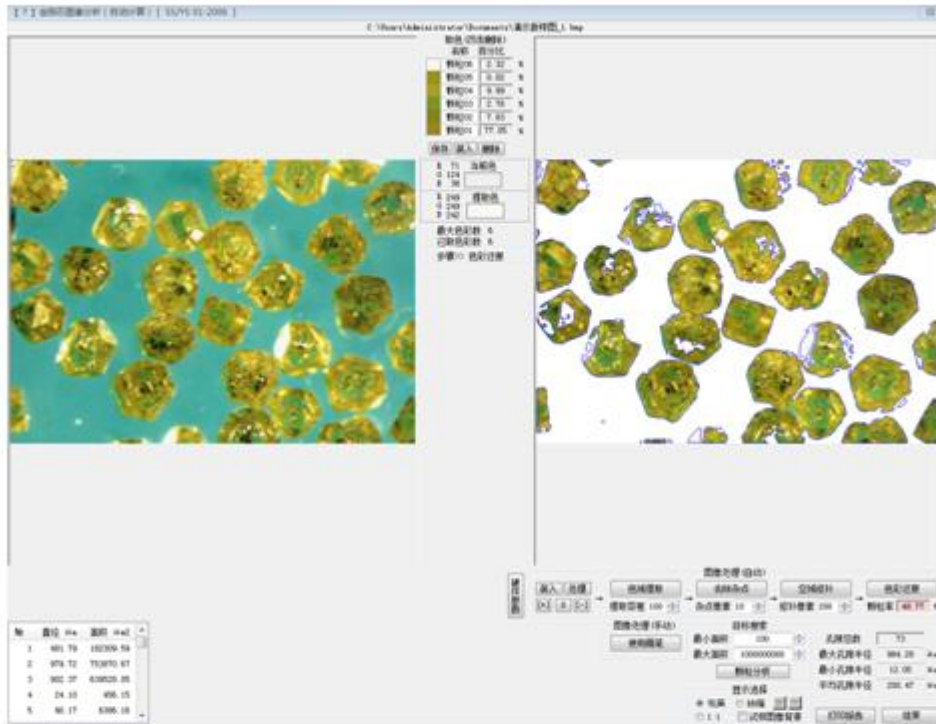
【 7 】金刚石图像分析 | 粒径计算 | [ SS/YS 01-2006 ]

C:\Users\Administrator\Documents\演示样样图_1.bmp

颜色(四选删除)
名称 百分比
颗粒06 2.32 %
颗粒05 0.02 %
颗粒04 9.89 %
颗粒03 2.78 %
颗粒02 7.83 %
颗粒01 77.05 %
保存 载入 删除

R 71 当前色
G 124
B 36

R 249 提取色
G 249
B 242

最大色彩数 6
已取色彩数 6
步骤○ 色彩过滤

图像处理(自动)
载入 去提
提取容差 100
去除杂点
杂点数量 10
空洞填补
填补数量 200
色彩还原
颗粒率 40.77

图像处理(手动)
调用画笔

目标搜索
最小面积 100
最大面积 1000000000
颗粒分析

显示选择
● 轮廓 ○ 拟圆
○ 1:1 □ 试得图像背景

孔隙总数 73
最大孔隙半径 984.26
最小孔隙半径 12.05
平均孔隙半径 250.47

打印报告 结果

| No | 直径 Um | 面积 Um2 |
|---|---|---|
| 1 | 481.78 | 182309.59 |
| 2 | 979.72 | 753870.67 |
| 3 | 902.37 | 639520.85 |
| 4 | 24.15 | 458.15 |
| 5 | 90.17 | 6386.16 |